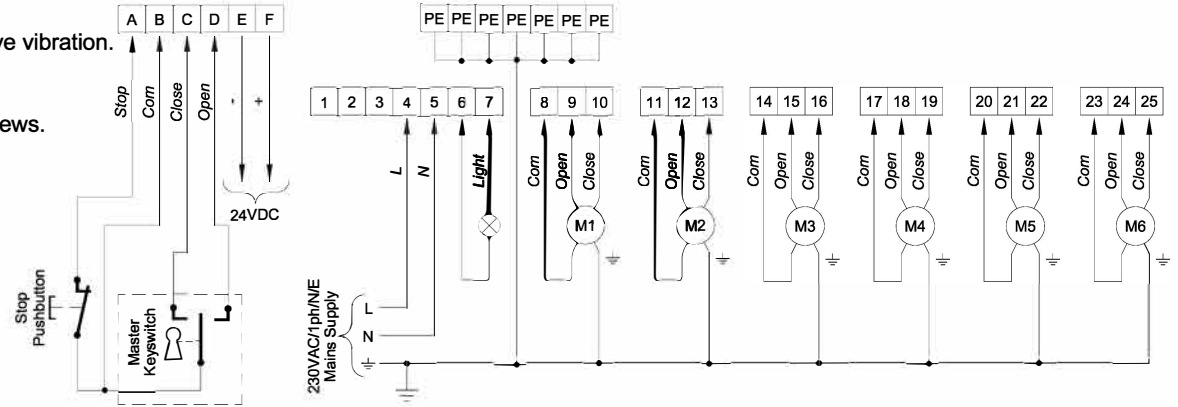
ve vibration.

ews.

| A | B | C | D | E | F |
|---|---|---|---|---|---|

Stop
Com
Close
Open
-
+

24VDC

Stop Pushbutton

Master Keyswitch

| PE | PE | PE | PE | PE | PE | PE |
|---|---|---|---|---|---|---|

| 1 | 2 | 3 | 4 | 5 | 6 | 7 |
|---|---|---|---|---|---|---|

L
N
Light

| 8 | 9 | 10 |
|---|---|---|

Com
Open
Close
M1

| 11 | 12 | 13 |
|---|---|---|

Com
Open
Close
M2

| 14 | 15 | 16 |
|---|---|---|

Com
Open
Close
M3

| 17 | 18 | 19 |
|---|---|---|

Com
Open
Close
M4

| 20 | 21 | 22 |
|---|---|---|

Com
Open
Close
M5

| 23 | 24 | 25 |
|---|---|---|

Com
Open
Close
M6

230VAC/1ph/N/E Mains Supply
L
N